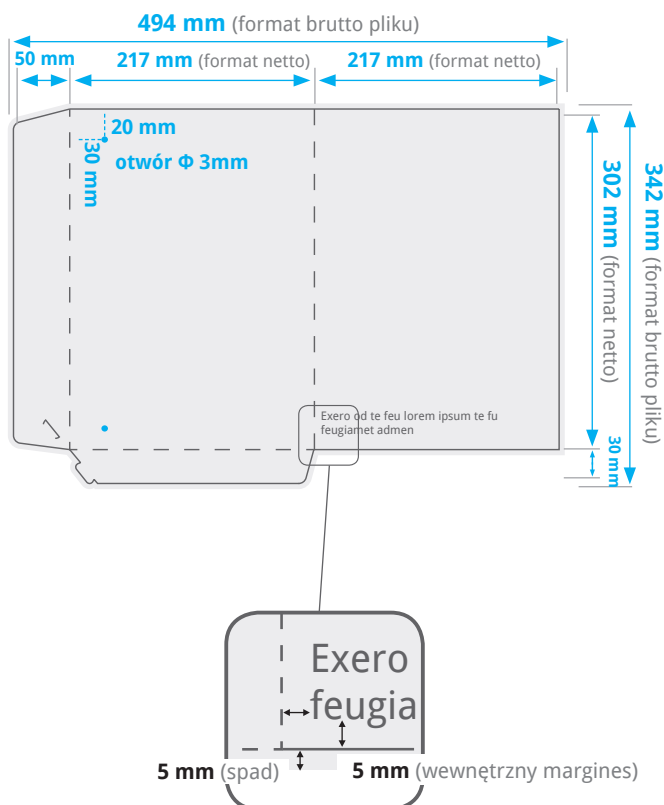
494 mm (format brutto pliku)

50 mm

217 mm (format netto)

217 mm (format netto)

20 mm

30 mm

otwór Φ 3mm

302 mm (format netto)

342 mm (format brutto pliku)

30 mm

Exero od te feu lorem ipsum te fu feugiamet admen

Exero feugia

5 mm (spad)

5 mm (wewnętrzny margines)